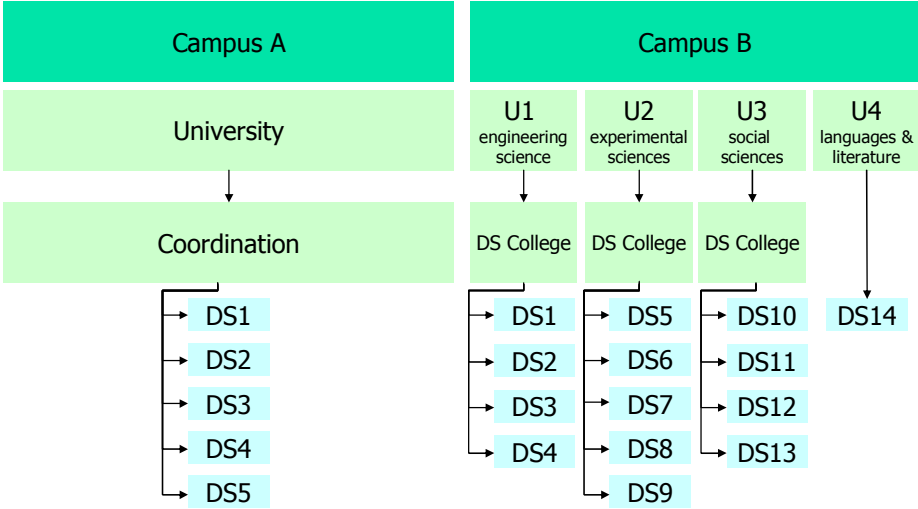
Campus A

University

Coordination

DS1
DS2
DS3
DS4
DS5

Campus B

U1
engineering science

U2
experimental sciences

U3
social sciences

U4
languages & literature

DS College

DS College

DS College

DS1
DS2
DS3
DS4

DS5
DS6
DS7
DS8
DS9

DS10
DS11
DS12
DS13

DS14